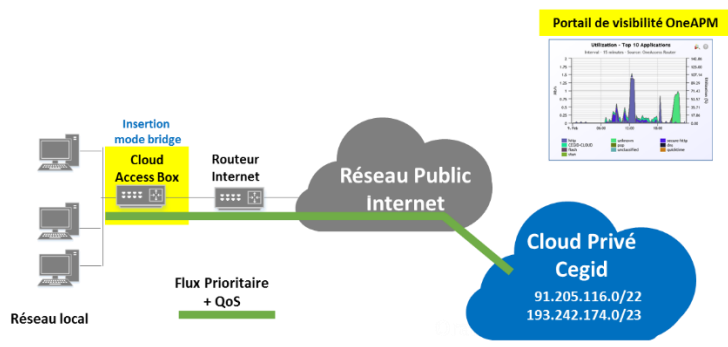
Portail de visibilité OneAPM

Utilization - Top 10 Applications

Insertion mode bridge

Cloud Access Box

Routeur Internet

Réseau Public Internet

Cloud Privé Cegid

91.205.116.0/22
193.242.174.0/23

Flux Prioritaire + QoS

Réseau local